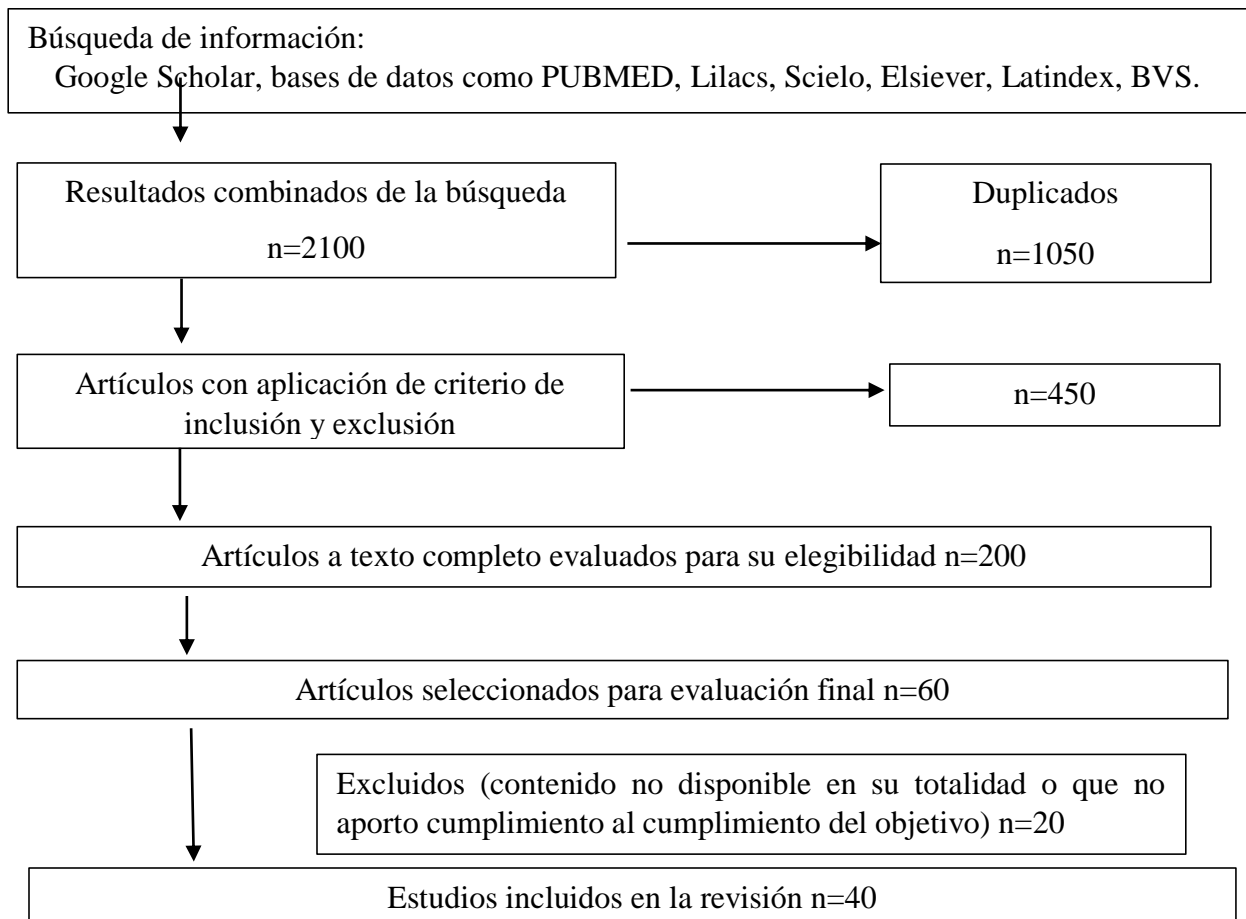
Búsqueda de información:
Google Scholar, bases de datos como PUBMED, Lilacs, Scielo, Elsiever, Latindex, BVS.

Resultados combinados de la búsqueda
n=2100

Duplicados
n=1050

Artículos con aplicación de criterio de inclusión y exclusión

n=450

Artículos a texto completo evaluados para su elegibilidad n=200

Artículos seleccionados para evaluación final n=60

Excluidos (contenido no disponible en su totalidad o que no aporto cumplimiento al cumplimiento del objetivo) n=20

Estudios incluidos en la revisión n=40